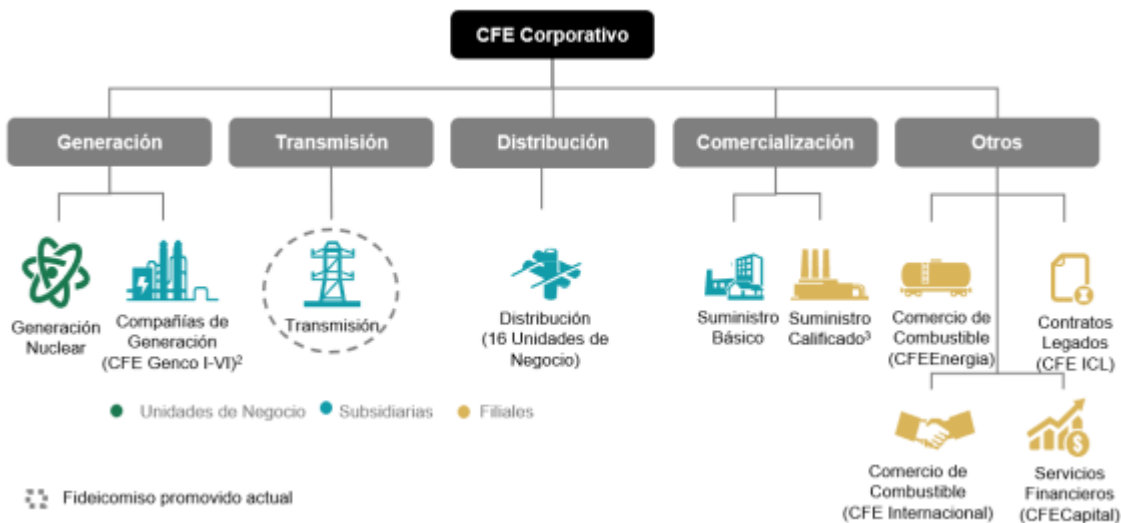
CFE Corporativo

Generación

Transmisión

Distribución

Comercialización

Otros

Generación Nuclear

Compañías de Generación (CFE Genco I-VI)²

Transmisión

Distribución (16 Unidades de Negocio)

Suministro Básico

Suministro Calificado³

Comercio de Combustible (CFEEnergia)

Contratos Legados (CFE ICL)

Comercio de Combustible (CFE Internacional)

Servicios Financieros (CFECapital)

Unidades de Negocio Subsidiarias Filiales

Fideicomiso promovido actual